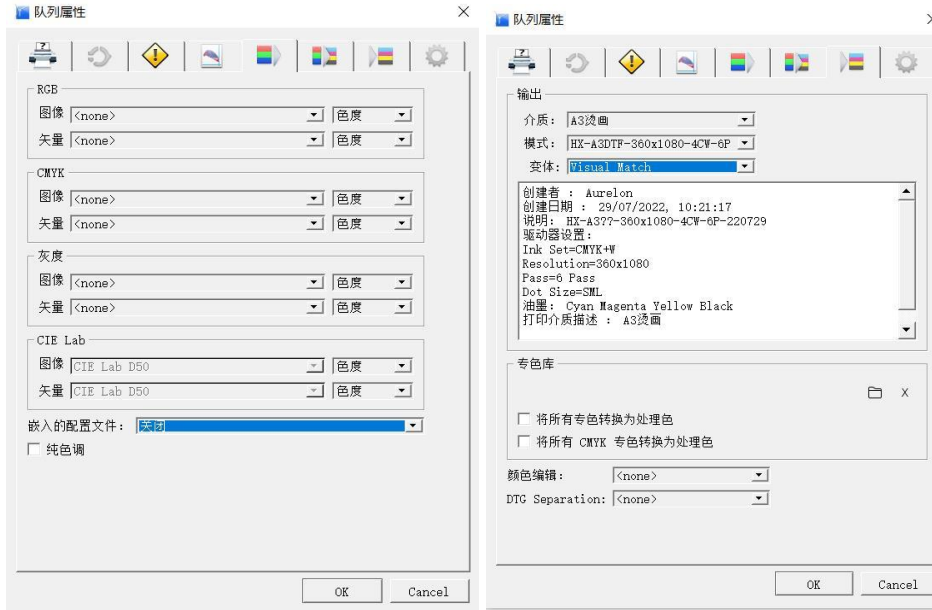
队列属性

RGB
图像 <none> 色度
矢量 <none> 色度

CMYK
图像 <none> 色度
矢量 <none> 色度

灰度
图像 <none> 色度
矢量 <none> 色度

CIE Lab
图像 CIE Lab D50 色度
矢量 CIE Lab D50 色度

嵌入的配置文件: 关闭
☐ 纯色调

OK Cancel

队列属性

输出
介质: A3烫画
模式: HX-A3DTF-360x1080-4CW-6P
变体: Visual Match

创建者 : Aurelon
创建日期 : 29/07/2022, 10:21:17
说明: HX-A3??-360x1080-4CW-6P-220729
驱动器设置:
Ink Set=CMYK+W
Resolution=360x1080
Pass=6 Pass
Dot Size=SML
油墨: Cyan Magenta Yellow Black
打印介质描述 : A3烫画

专色库
X
☐ 将所有专色转换为处理色
☐ 将所有 CMYK 专色转换为处理色

颜色编辑: <none>
DTG Separation: <none>

OK Cancel